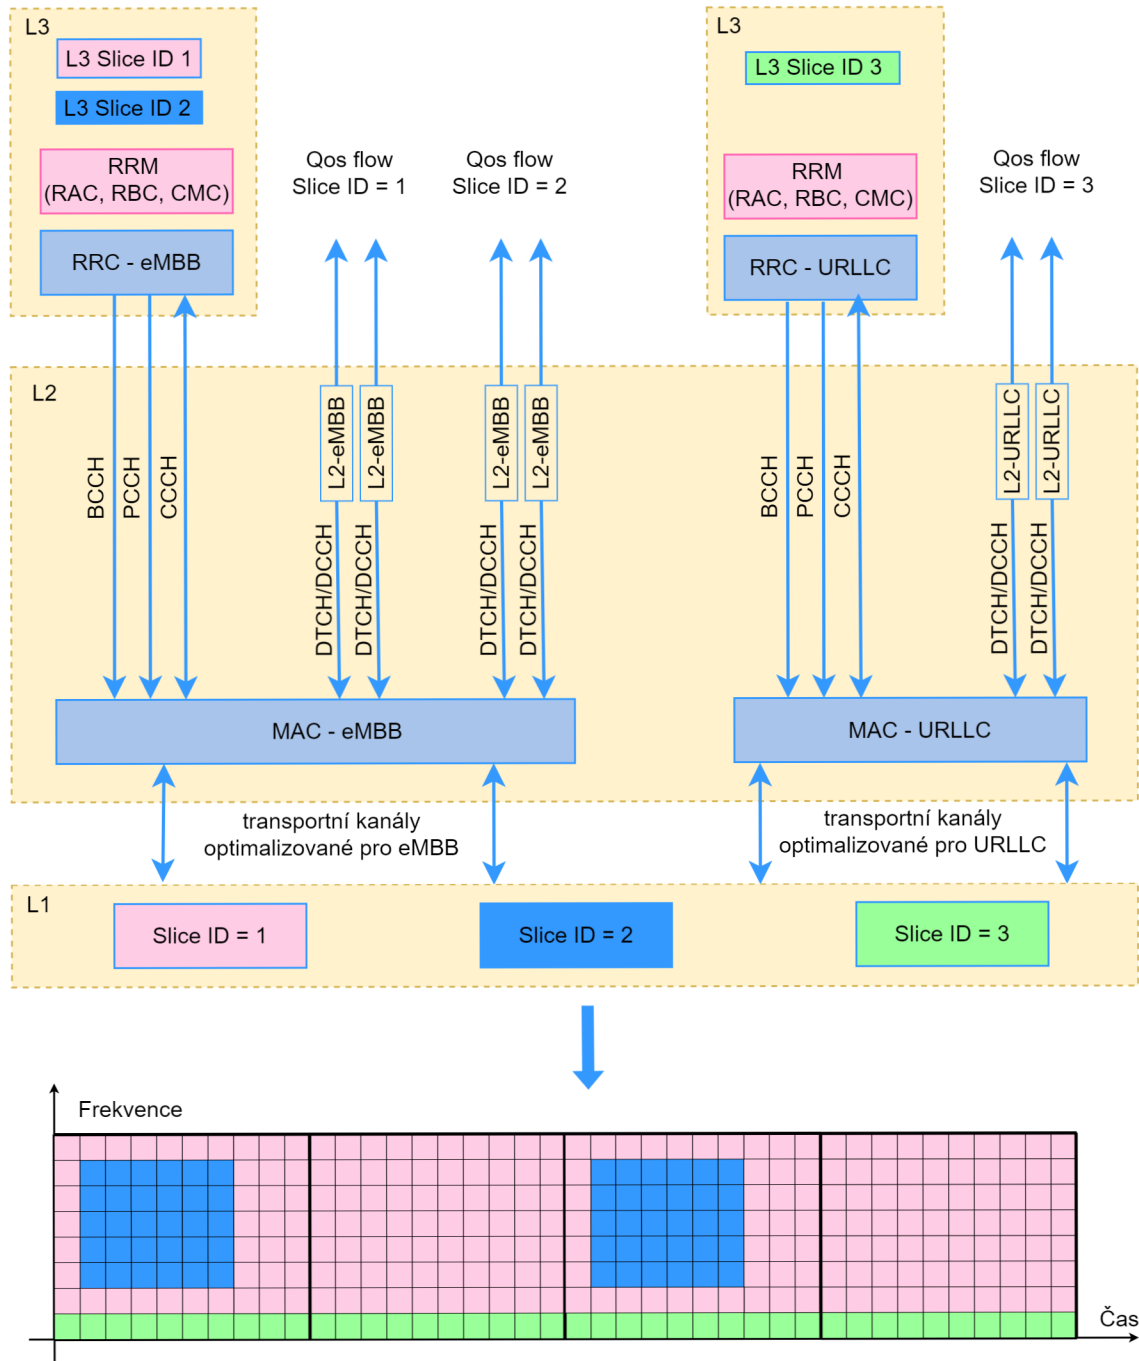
L3

L3 Slice ID 1

L3 Slice ID 2

RRM (RAC, RBC, CMC)

RRC - eMBB

Qos flow Slice ID = 1

Qos flow Slice ID = 2

L3

L3 Slice ID 3

RRM (RAC, RBC, CMC)

RRC - URLLC

Qos flow Slice ID = 3

L2

BCCH PCCH CCCH

L2-eMBB L2-eMBB

DTCH/DCCH DTCH/DCCH

L2-eMBB L2-eMBB

DTCH/DCCH DTCH/DCCH

BCCH PCCH CCCH

L2-URLLC L2-URLLC

DTCH/DCCH DTCH/DCCH

MAC - eMBB

MAC - URLLC

transportní kanály optimalizované pro eMBB

transportní kanály optimalizované pro URLLC

L1

Slice ID = 1

Slice ID = 2

Slice ID = 3

Frekvence

Čas